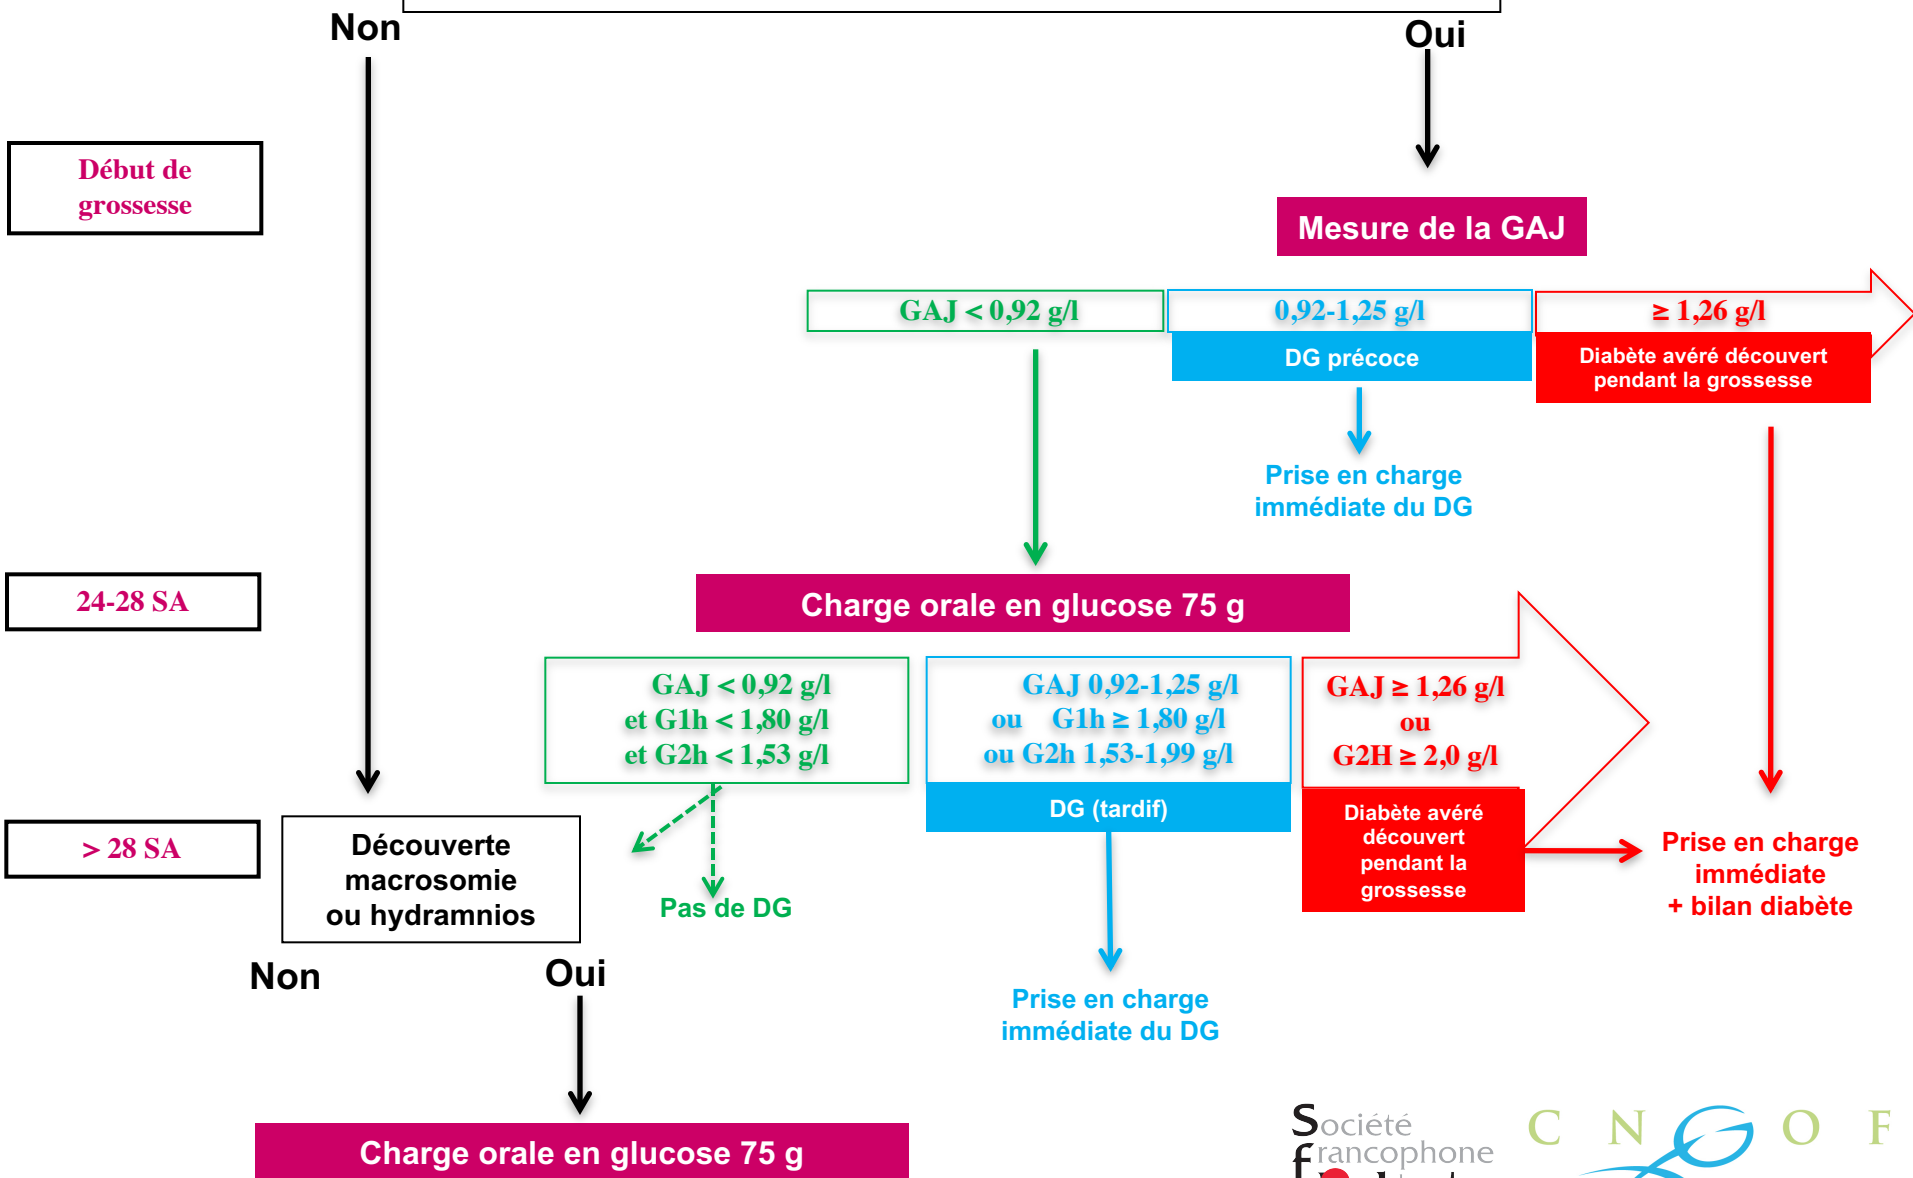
Non

Oui

Début de grossesse

Mesure de la GAJ

GAJ < 0,92 g/l

0,92-1,25 g/l

DG précoce

≥ 1,26 g/l

Diabète avéré découvert pendant la grossesse

Prise en charge immédiate du DG

24-28 SA

Charge orale en glucose 75 g

GAJ < 0,92 g/l
et G1h < 1,80 g/l
et G2h < 1,53 g/l

GAJ 0,92-1,25 g/l
ou G1h ≥ 1,80 g/l
ou G2h 1,53-1,99 g/l

DG (tardif)

GAJ ≥ 1,26 g/l
ou
G2H ≥ 2,0 g/l

Diabète avéré découvert pendant la grossesse

Prise en charge immédiate + bilan diabète

> 28 SA

Découverte macrosomie ou hydramnios

Pas de DG

Non

Oui

Prise en charge immédiate du DG

Charge orale en glucose 75 g

Société francophone

C N G O F